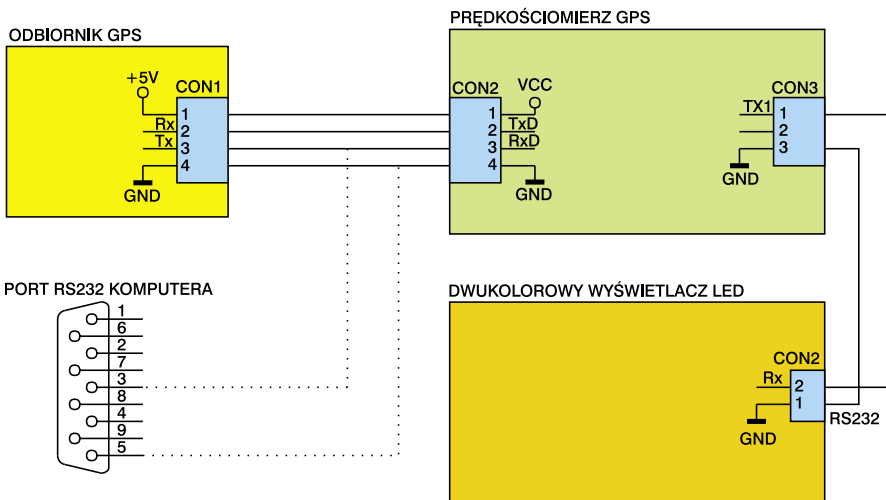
ODBIORNIK GPS
+5V
CON1
Rx
Tx
1
2
3
4
GND

PRĘDKOŚCIOMIERZ GPS
CON2
VCC
1
2
3
4
TxD
RxD
GND
CON3
TX1
1
2
3
GND

PORT RS232 KOMPUTERA
1
6
2
7
3
8
4
9
5

DWUKOLOROWY WYŚWIETLACZ LED
CON2
Rx
2
1
GND
RS232